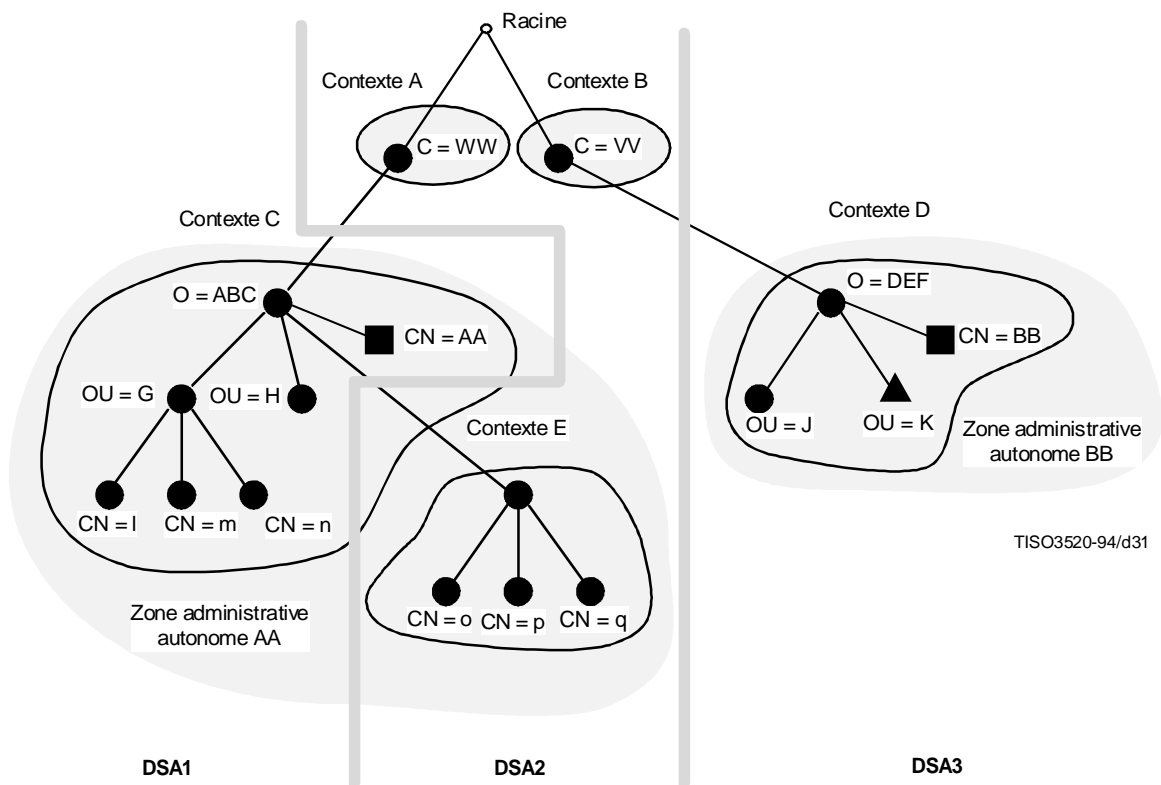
Racine

Contexte A

Contexte B

C = WW

C = VV

Contexte C

Contexte D

O = ABC

CN = AA

O = DEF

CN = BB

OU = G

OU = H

Contexte E

OU = J

OU = K

Zone administrative autonome BB

CN = l

CN = m

CN = n

TISO3520-94/d31

CN = o

CN = p

CN = q

Zone administrative autonome AA

DSA1

DSA2

DSA3